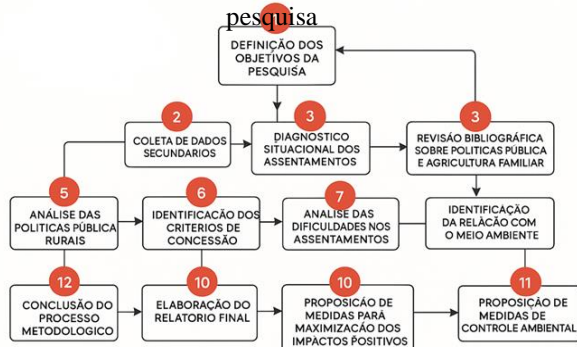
pesquisa

DEFINIÇÃO DOS OBJETIVOS DA PESQUISA

2
COLETA DE DADOS SECUNDARIOS

3
DIAGNOSTICO SITUACIONAL DOS ASSENTAMENTOS

3
REVISÃO BIBLIOGRÁFICA SOBRE POLITICAS PÚBLICA E AGRICULTURA FAMILIAR

5
ANÁLISE DAS POLITICAS PÚBLICA RURAIS

6
IDENTIFICAÇÃO DOS CRITERIOS DE CONCESSÃO

7
ANALISE DAS DIFICULDADES NOS ASSENTAMENTOS

IDENTIFICAÇÃO DA RELAÇÃO COM O MEIO AMBIENTE

12
CONCLUSÃO DO PROCESSO METODOLOGICO

10
ELABORAÇÃO DO RELATORIO FINAL

10
PROPOSIÇÃO DE MEDIDAS PARÁ MAXIMIZAÇÃO DOS IMPACTOS POSITIVOS

11
PROPOSIÇÃO DE MEDIDAS DE CONTROLE AMBIENTAL